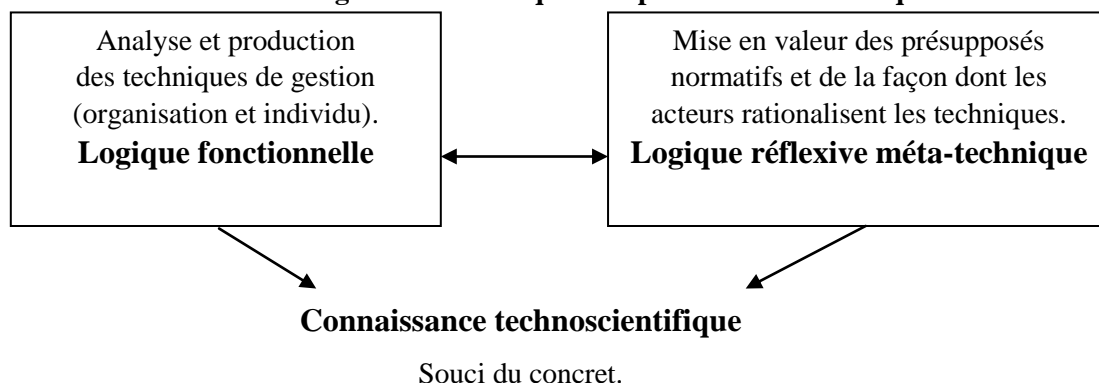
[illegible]

Analyse et production des techniques de gestion (organisation et individu).
**Logique fonctionnelle**

Mise en valeur des présupposés normatifs et de la façon dont les acteurs rationalisent les techniques.
**Logique réflexive méta-technique**

**Connaissance technoscientifique**

Souci du concret.